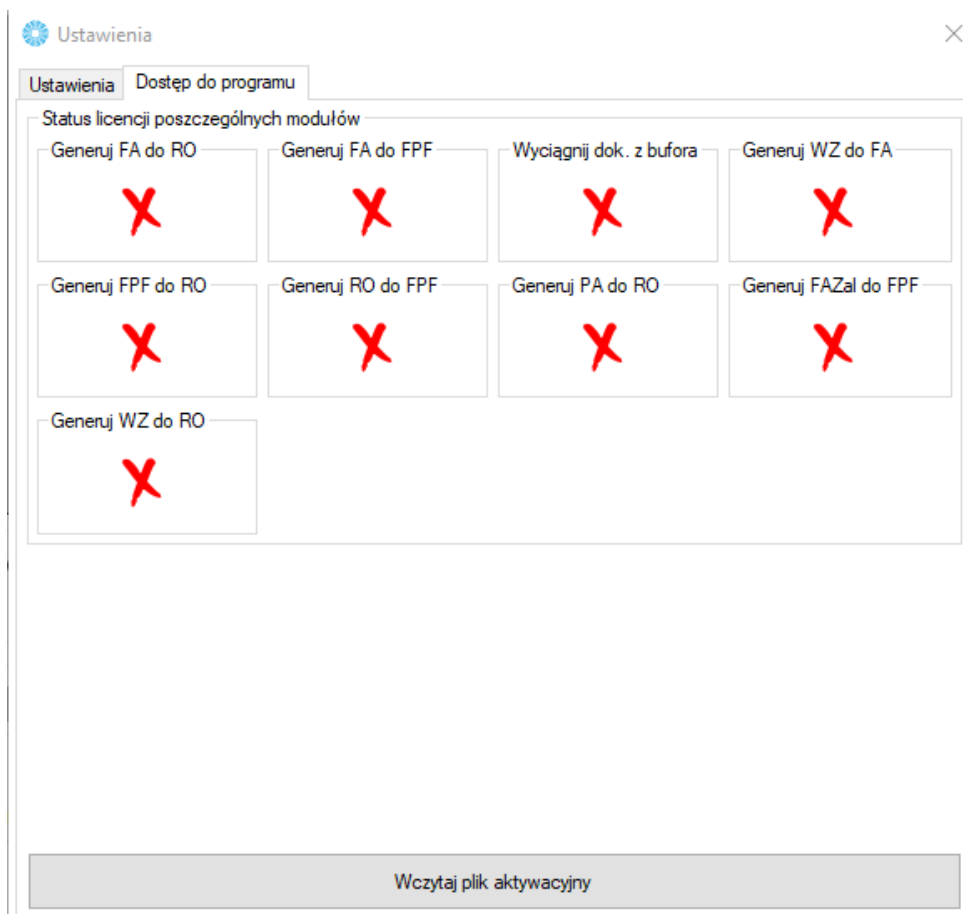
Ustawienia

Ustawienia | Dostęp do programu

Status licencji poszczególnych modułów

Generuj FA do RO

Generuj FA do FPF

Wyciągnij dok. z bufora

Generuj WZ do FA

Generuj FPF do RO

Generuj RO do FPF

Generuj PA do RO

Generuj FAZal do FPF

Generuj WZ do RO

Wczytaj plik aktywacyjny